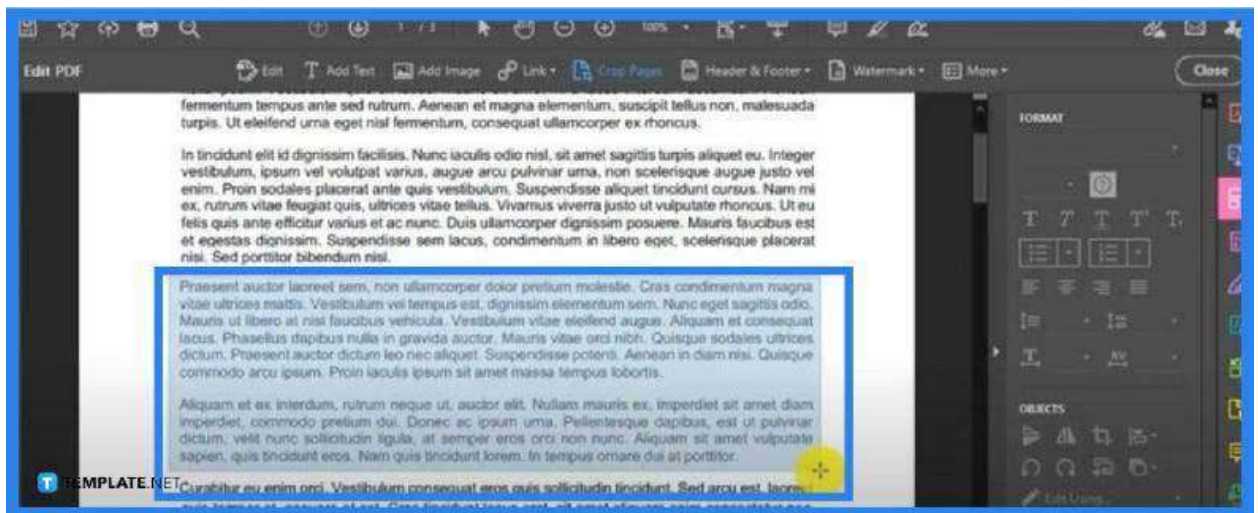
Edit PDF

Edit T Add Text Add Image Link Crop Pages Header & Footer Watermark More

Close

fermentum tempus ante sed rutrum. Aenean et magna elementum, suscipit tellus non, malesuada turpis. Ut eleifend urna eget nisl fermentum, consequat ullamcorper ex rhoncus.

In tincidunt elit id dignissim facilisis. Nunc iaculis odio nisl, sit amet sagittis turpis aliquet eu. Integer vestibulum, ipsum vel volutpat varius, augue arcu pulvinar urna, non scelerisque augue justo vel enim. Proin sodales placerat ante quis vestibulum. Suspendisse aliquet tincidunt cursus. Nam mi ex, rutrum vitae feugiat quis, ultrices vitae tellus. Vivamus viverra justo ut vulputate rhoncus. Ut eu felis quis ante efficitur varius et ac nunc. Duis ullamcorper dignissim posuere. Mauris faucibus est et egestas dignissim. Suspendisse sem lacus, condimentum in libero eget, scelerisque placerat nisi. Sed porttitor bibendum nisl.

Praesent auctor laoreet sem, non ullamcorper dolor pretium molestie. Cras condimentum magna vitae ultrices mattis. Vestibulum vel tempus est, dignissim elementum sem. Nunc eget sagittis odio. Mauris ut libero at nisi faucibus vehicula. Vestibulum vitae eleifend augue. Aliquam et consequat lacus. Phasellus dapibus nulla in gravida auctor. Mauris vitae orci nibh. Quisque sodales ultrices dictum. Praesent auctor dictum leo nec aliquet. Suspendisse potenti. Aenean in diam nisi. Quisque commodo arcu ipsum. Proin iaculis ipsum sit amet massa tempus lobortis.

Aliquam et ex interdum, rutrum neque ut, auctor elit. Nullam mauris ex, imperdiet sit amet diam imperdiet, commodo pretium dui. Donec ac ipsum urna. Pellentesque dapibus, est ut pulvinar dictum, velit nunc sollicitudin ligula, at semper eros orci non nunc. Aliquam sit amet vulputate sapien, quis tincidunt eros. Nam quis tincidunt lorem. In tempus ornare dui at porttitor.

Curabitur eu enim orci. Vestibulum consequat eros quis sollicitudin tincidunt. Sed arcu est, laoreet

FORMAT

OBJECTS

Edit Using...

TEMPLATE.NET